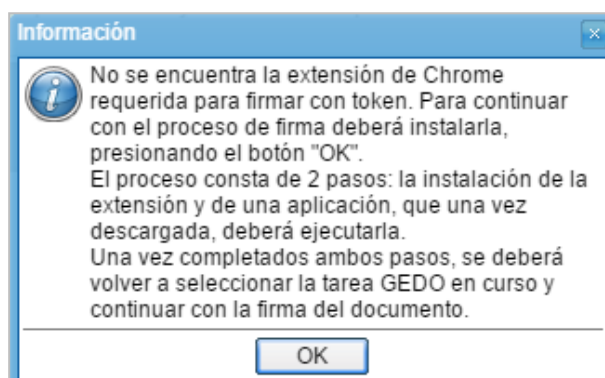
Información

No se encuentra la extensión de Chrome requerida para firmar con token. Para continuar con el proceso de firma deberá instalarla, presionando el botón "OK".
El proceso consta de 2 pasos: la instalación de la extensión y de una aplicación, que una vez descargada, deberá ejecutarla.
Una vez completados ambos pasos, se deberá volver a seleccionar la tarea GEDO en curso y continuar con la firma del documento.

OK